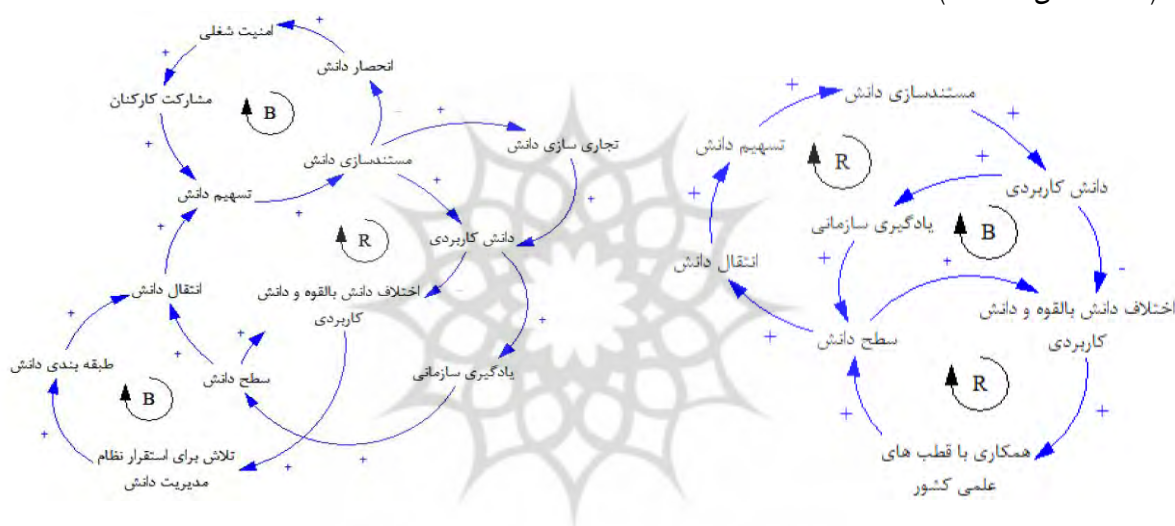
امنیت شغلی
انحصار دانش
مشارکت کارکنان
B
مستندسازی دانش
تجاری سازی دانش
تسهیم دانش
R
دانش کاربردی
انتقال دانش
اختلاف دانش بالقوه و دانش کاربردی
طبقه بندی دانش
سطح دانش
یادگیری سازمانی
B
تلاش برای استقرار نظام مدیریت دانش

مستندسازی دانش
تسهیم دانش
R
دانش کاربردی
یادگیری سازمانی
B
انتقال دانش
سطح دانش
اختلاف دانش بالقوه و دانش کاربردی
R
همکاری با قطب های علمی کشور